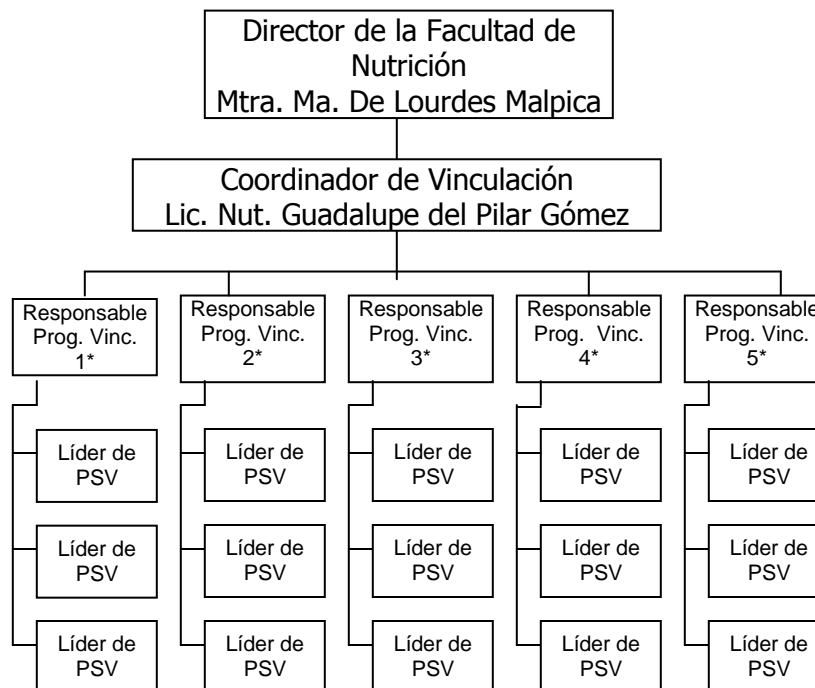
Director de la Facultad de Nutrición
Mtra. Ma. De Lourdes Malpica

Coordinador de Vinculación
Lic. Nut. Guadalupe del Pilar Gómez

Responsable Prog. Vinc. 1*

Líder de PSV

Líder de PSV

Líder de PSV

Responsable Prog. Vinc. 2*

Líder de PSV

Líder de PSV

Líder de PSV

Responsable Prog. Vinc. 3*

Líder de PSV

Líder de PSV

Líder de PSV

Responsable Prog. Vinc. 4*

Líder de PSV

Líder de PSV

Líder de PSV

Responsable Prog. Vinc. 5*

Líder de PSV

Líder de PSV

Líder de PSV